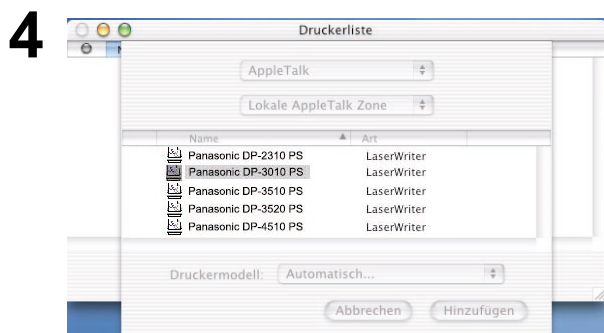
4

Druckerliste

AppleTalk

Lokale AppleTalk Zone

| Name | Art |
|---|---|
| Panasonic DP-2310 PS | LaserWriter |
| Panasonic DP-3010 PS | LaserWriter |
| Panasonic DP-3510 PS | LaserWriter |
| Panasonic DP-3520 PS | LaserWriter |
| Panasonic DP-4510 PS | LaserWriter |

Druckermodell: Automatisch...

Abbrechen Hinzufügen